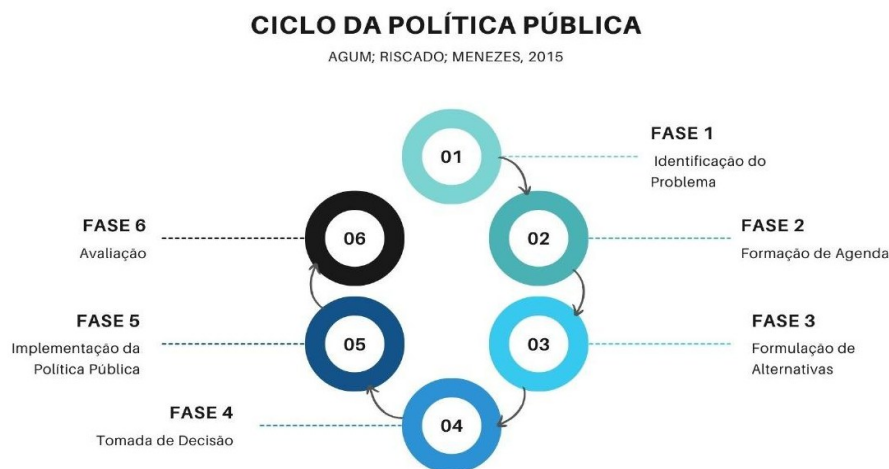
CICLO DA POLÍTICA PÚBLICA
AGUM; RISCADO; MENEZES, 2015

01
FASE 1
Identificação do Problema

02
FASE 2
Formação de Agenda

03
FASE 3
Formulação de Alternativas

04
FASE 4
Tomada de Decisão

05
FASE 5
Implementação da Política Pública

06
FASE 6
Avaliação